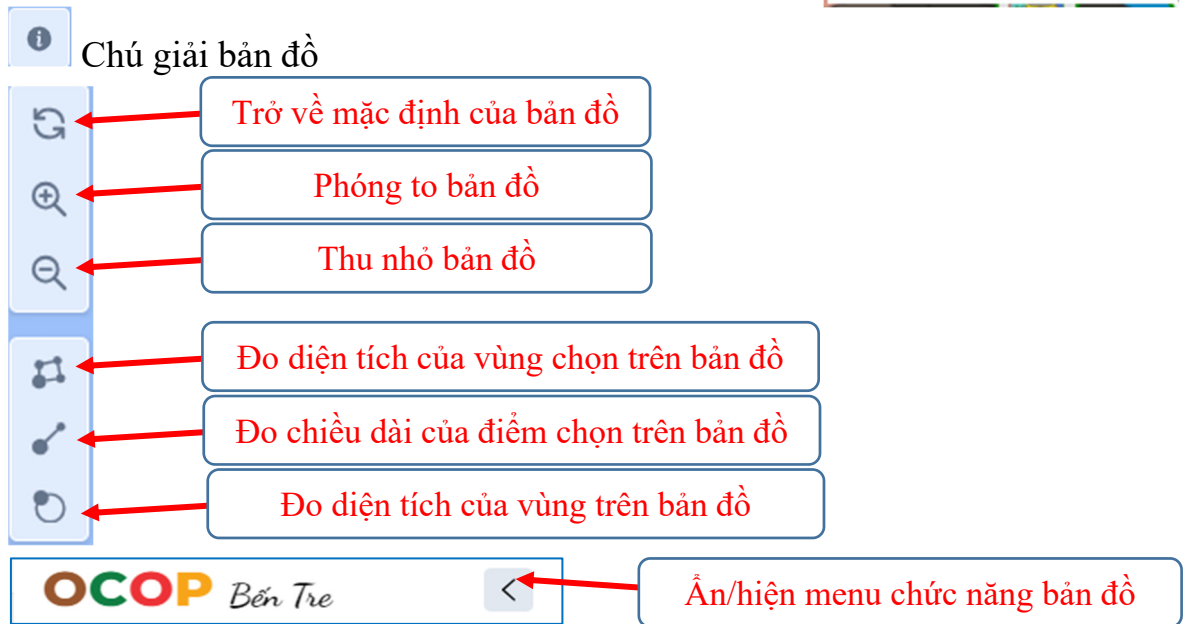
Chú giải bản đồ

Trở về mặc định của bản đồ

Phóng to bản đồ

Thu nhỏ bản đồ

Đo diện tích của vùng chọn trên bản đồ

Đo chiều dài của điểm chọn trên bản đồ

Đo diện tích của vùng trên bản đồ

OCOP Bến Tre

Ẩn/hiện menu chức năng bản đồ